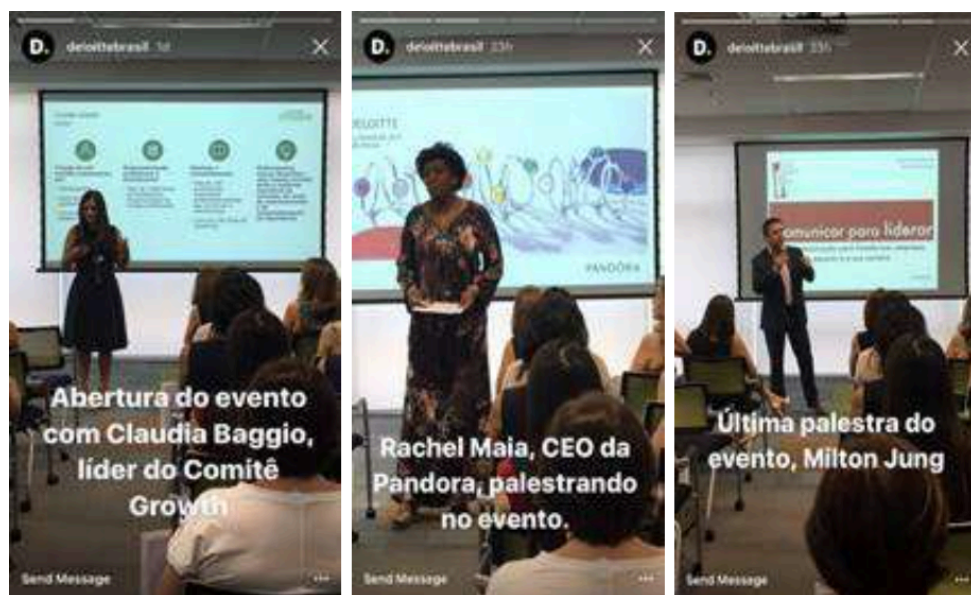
D. deloittebrasil 1d

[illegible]

Abertura do evento com Claudia Baggio, líder do Comitê Growth

Send Message

D. deloittebrasil 23h

DELOITTE

PANDORA

Rachel Maia, CEO da Pandora, palestrando no evento.

Send Message

D. deloittebrasil 23h

omunicar para liderar

Última palestra do evento, Milton Jung

Send Message